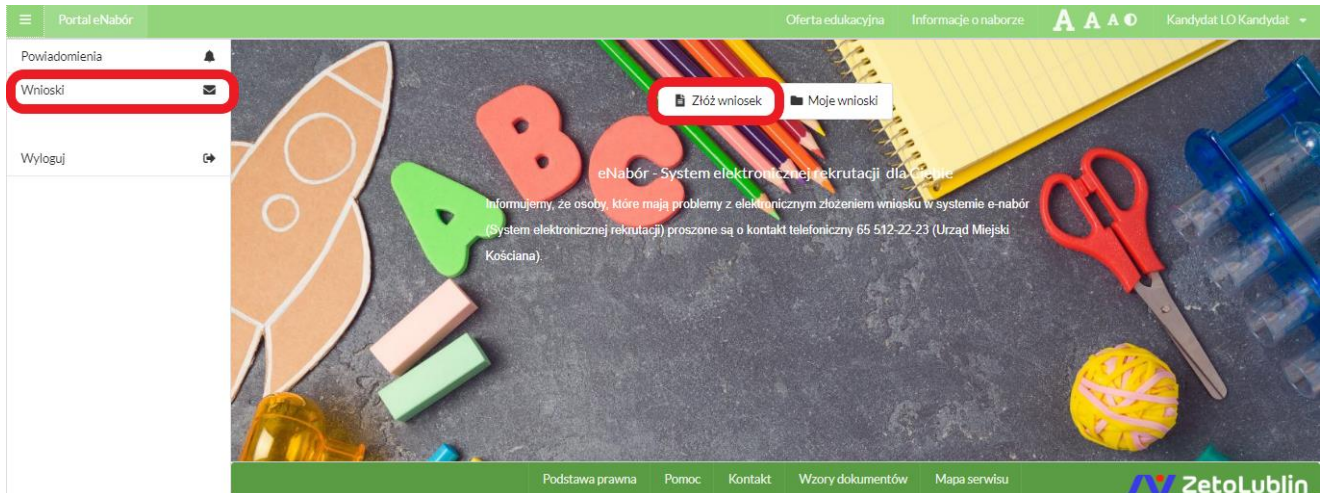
Portal eNabór

Oferta edukacyjna Informacje o naborze A A A Kandydat LO Kandydat

Powiadomienia

Wnioski

Wyloguj

Złóż wniosek Moje wnioski

eNabór - System elektronicznej rekrutacji dla Ciebie

Informujemy, że osoby, które mają problemy z elektronicznym złożeniem wniosku w systemie e-nabór (System elektronicznej rekrutacji) proszone są o kontakt telefoniczny 65 512-22-23 (Urząd Miejski Kościana).

Podstawa prawna Pomoc Kontakt Wzory dokumentów Mapa serwisu

ZetoLublin